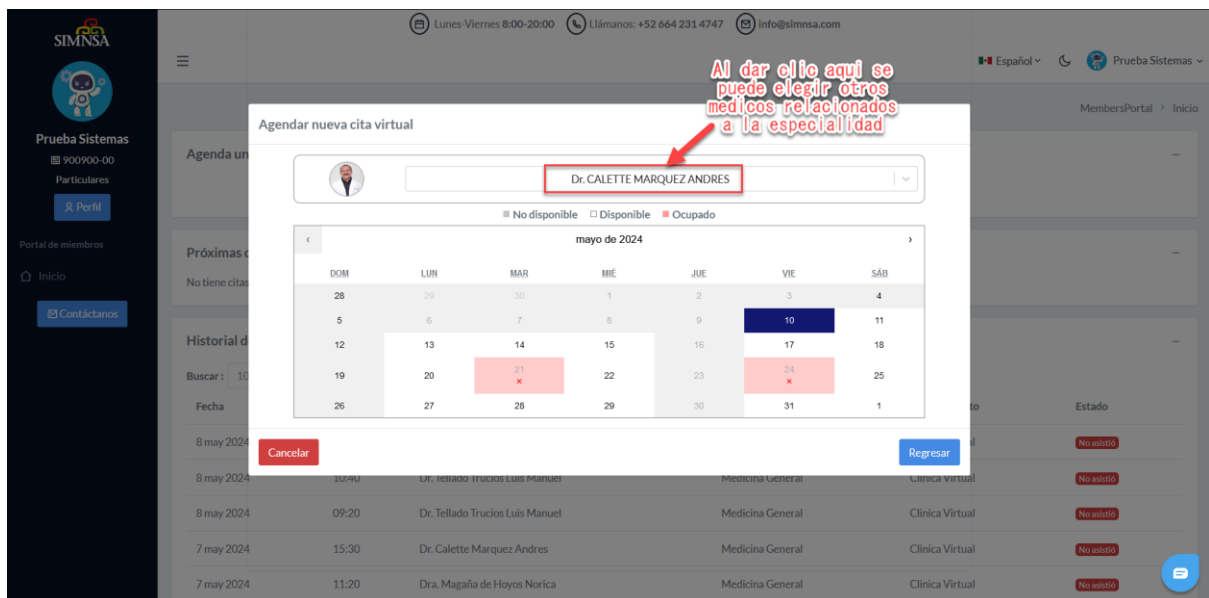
SIMNSA

Lunes-Viernes 8:00-20:00 Llámanos: +52 664 231 4747 info@simnsa.com

Español Prueba Sistemas

Prueba Sistemas
900900-00
Particulares
Perfil

Portal de miembros
Inicio
Contáctanos

Al dar clic aqui se puede elegir otros medicos relacionados a la especialidad

MembersPortal › Inicio

Agenda un

Próximas c
No tiene citas

Historial d
Buscar: 10

Agendar nueva cita virtual

Dr. CALETTE MARQUEZ ANDRES

No disponible Disponible Ocupado

‹ mayo de 2024 ›

| DOM | LUN | MAR | MIÉ | JUE | VIE | SÁB |
|---|---|---|---|---|---|---|
| 28 | 29 | 30 | 1 | 2 | 3 | 4 |
| 5 | 6 | 7 | 8 | 9 | 10 | 11 |
| 12 | 13 | 14 | 15 | 16 | 17 | 18 |
| 19 | 20 | 21 × | 22 | 23 | 24 × | 25 |
| 26 | 27 | 28 | 29 | 30 | 31 | 1 |

Cancelar
Regresar

| Fecha | | | | to | Estado |
|---|---|---|---|---|---|
| 8 may 2024 | | | | l | No asistió |
| 8 may 2024 | 10:40 | Dr. Tellado Trucios Luis Manuel | Medicina General | Clinica Virtual | No asistió |
| 8 may 2024 | 09:20 | Dr. Tellado Trucios Luis Manuel | Medicina General | Clinica Virtual | No asistió |
| 7 may 2024 | 15:30 | Dr. Calette Marquez Andres | Medicina General | Clinica Virtual | No asistió |
| 7 may 2024 | 11:20 | Dra. Magaña de Hoyos Norica | Medicina General | Clinica Virtual | No asistió |